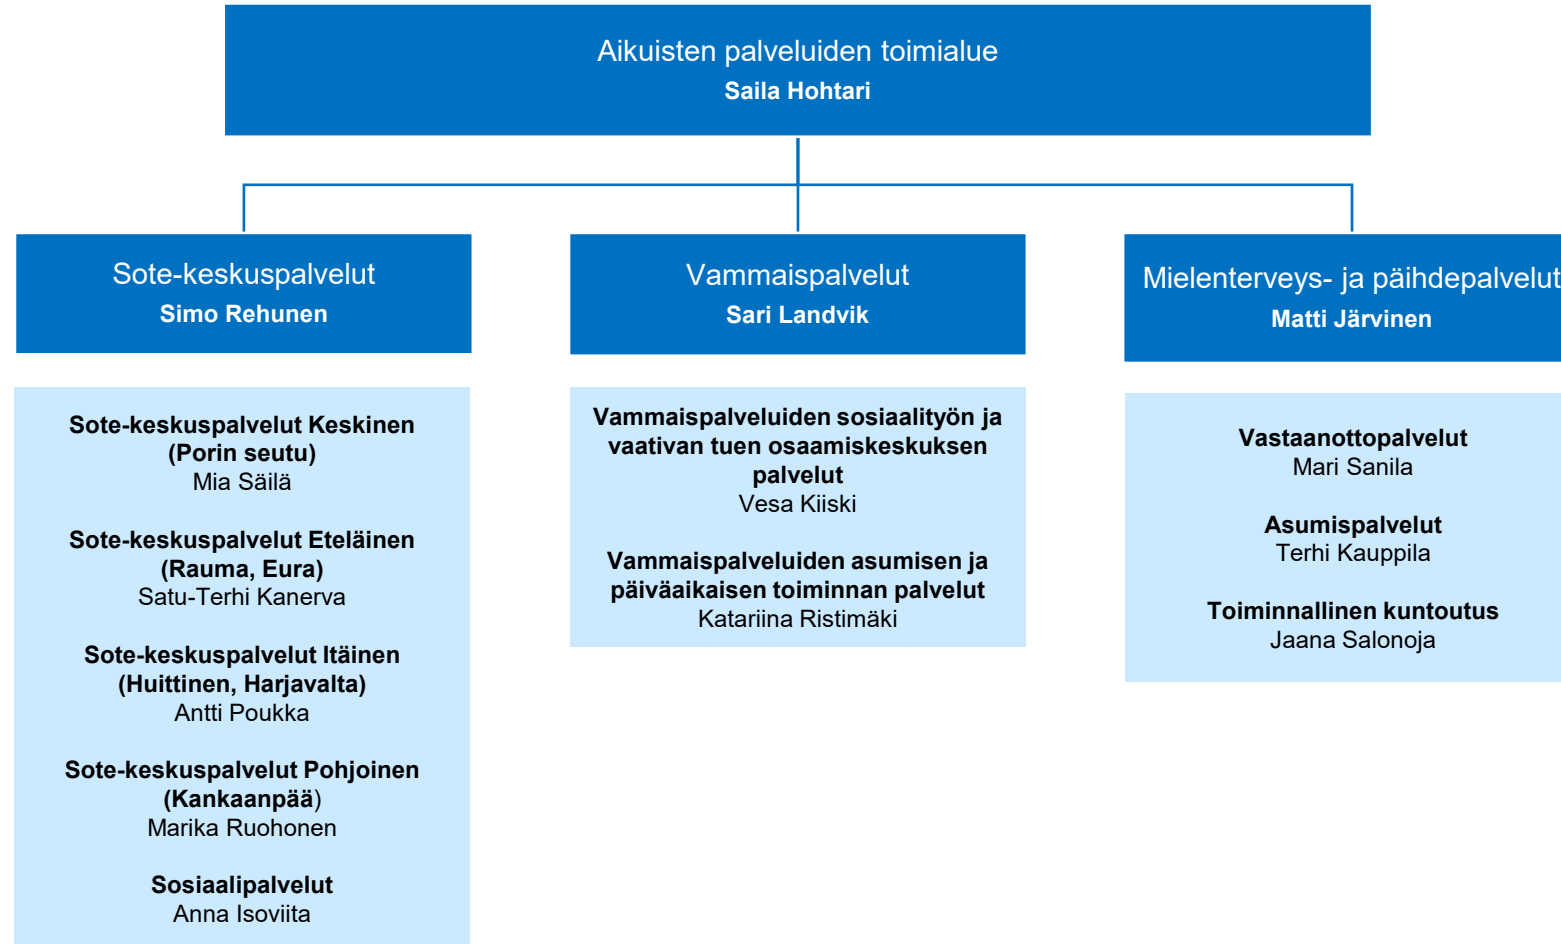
Aikuisten palveluiden toimialue
Saila Hohtari

Sote-keskuspalvelut
Simo Rehunen

Sote-keskuspalvelut Keskinen (Porin seutu)
Mia Säilä

Sote-keskuspalvelut Eteläinen (Rauma, Eura)
Satu-Terhi Kanerva

Sote-keskuspalvelut Itäinen (Huittinen, Harjavalta)
Antti Poukka

Sote-keskuspalvelut Pohjoinen (Kankaanpää)
Marika Ruohonen

Sosiaalipalvelut
Anna Isoviita

Vammaispalvelut
Sari Landvik

Vammaispalveluiden sosiaalityön ja vaativan tuen osaamiskeskuksen palvelut
Vesa Kiiski

Vammaispalveluiden asumisen ja päiväaikaisen toiminnan palvelut
Katariina Ristimäki

Mielenterveys- ja päihdepalvelut
Matti Järvinen

Vastaanottopalvelut
Mari Sanila

Asumispalvelut
Terhi Kauppila

Toiminnallinen kuntoutus
Jaana Salonoja